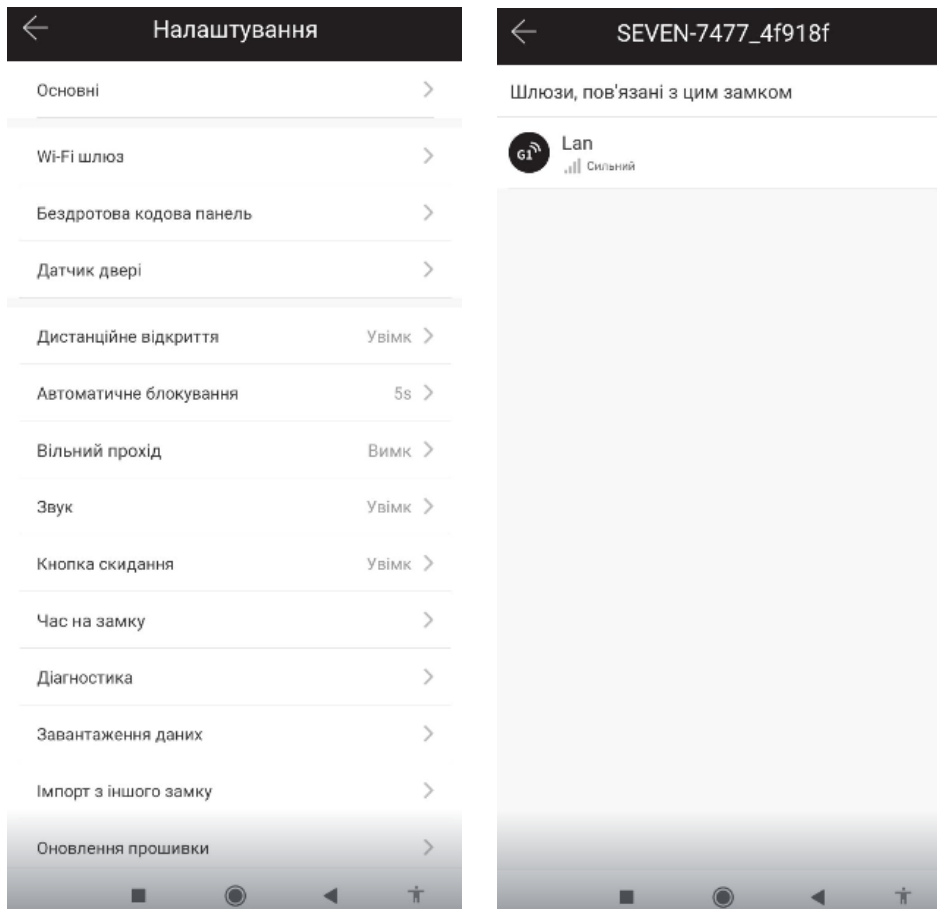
Налаштування

Основні

Wi-Fi шлюз

Бездротова кодова панель

Датчик двері

Дистанційне відкриття Увімк

Автоматичне блокування 5s

Вільний прохід Вимк

Звук Увімк

Кнопка скидання Увімк

Час на замку

Діагностика

Завантаження даних

Імпорт з іншого замку

Оновлення прошивки

SEVEN-7477_4f918f

Шлюзи, пов'язані з цим замком

G1

Lan

Сильний